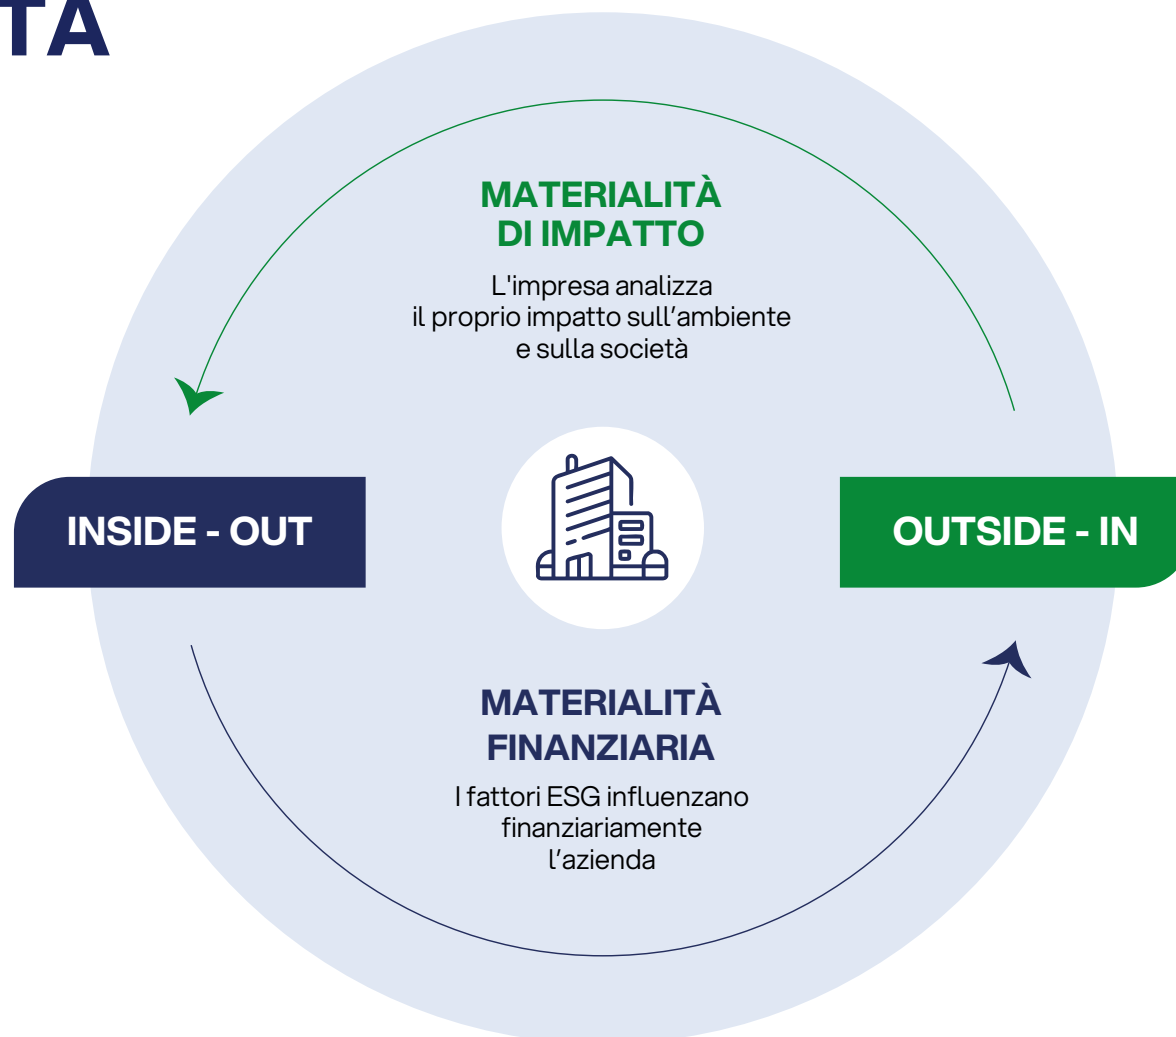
TA

MATERIALITÀ
DI IMPATTO

L'impresa analizza il proprio impatto sull'ambiente e sulla società

INSIDE - OUT

OUTSIDE - IN

MATERIALITÀ
FINANZIARIA

I fattori ESG influenzano finanziariamente l'azienda